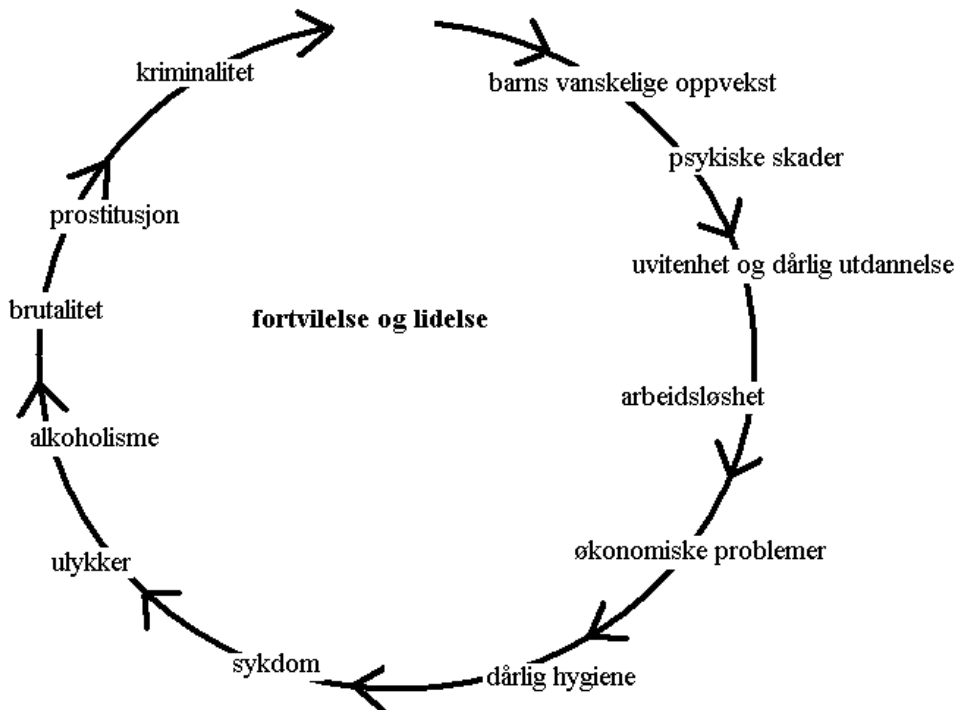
barns vanskelige oppvekst

psykiske skader

uvitenhet og dårlig utdannelse

arbeidsløshet

økonomiske problemer

dårlig hygiene

sykdom

ulykker

alkoholisme

brutalitet

prostitusjon

kriminalitet

**fortvilelse og lidelse**